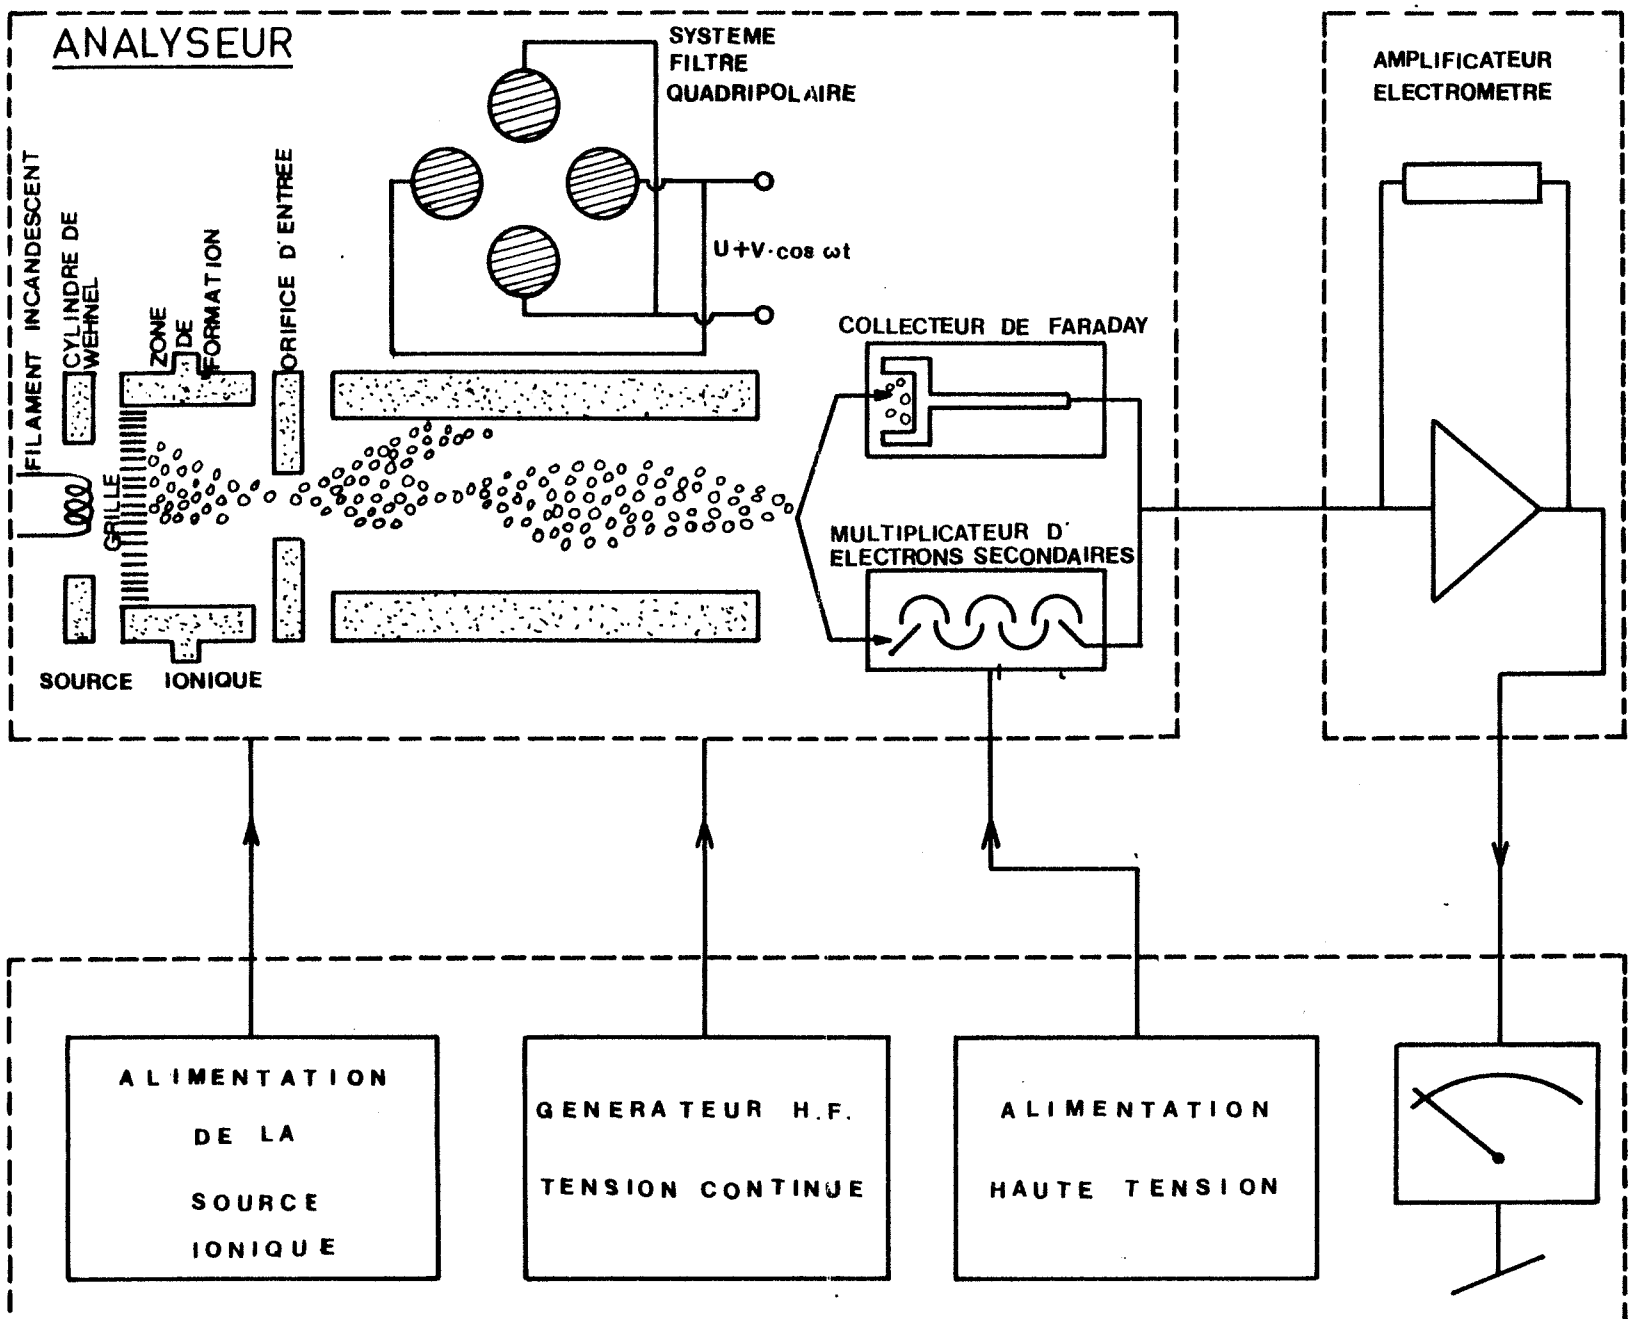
ANALYSEUR

SYSTEME FILTRE QUADRIPOLAIRE

AMPLIFICATEUR ELECTROMETRE

FILAMENT INCANDESCENT

CYLINDRE DE WEHNEL

ZONE DE FORMATION

ORIFICE D'ENTREE

$U+V \cdot \cos \omega t$

COLLECTEUR DE FARADAY

GRILLE

MULTIPLICATEUR D' ELECTRONS SECONDAIRES

SOURCE IONIQUE

ALIMENTATION DE LA SOURCE IONIQUE

GENERATEUR H.F. TENSION CONTINUE

ALIMENTATION HAUTE TENSION